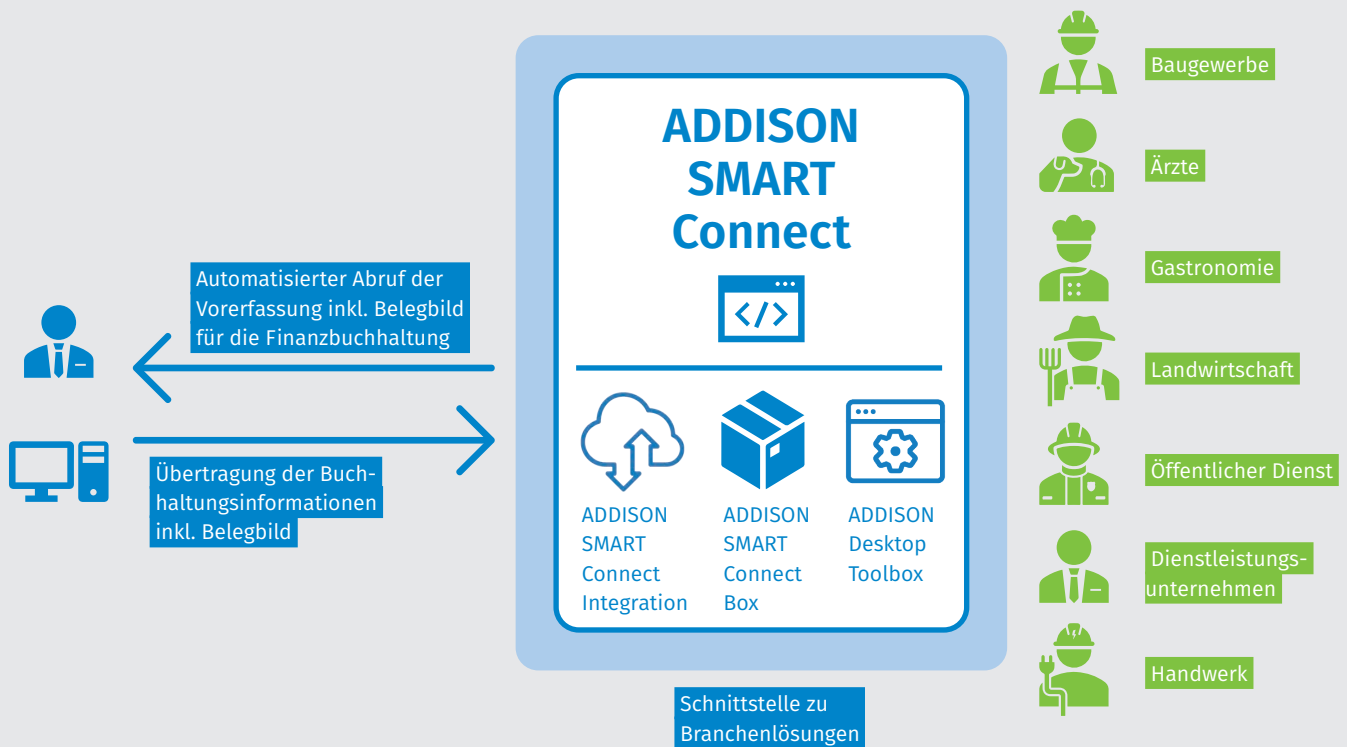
Automatisierter Abruf der Vorerfassung inkl. Belegbild für die Finanzbuchhaltung

Übertragung der Buchhaltungsinformationen inkl. Belegbild

ADDISON SMART Connect

ADDISON SMART Connect Integration

ADDISON SMART Connect Box

ADDISON Desktop Toolbox

Schnittstelle zu Branchenlösungen

Baugewerbe

Ärzte

Gastronomie

Landwirtschaft

Öffentlicher Dienst

Dienstleistungsunternehmen

Handwerk